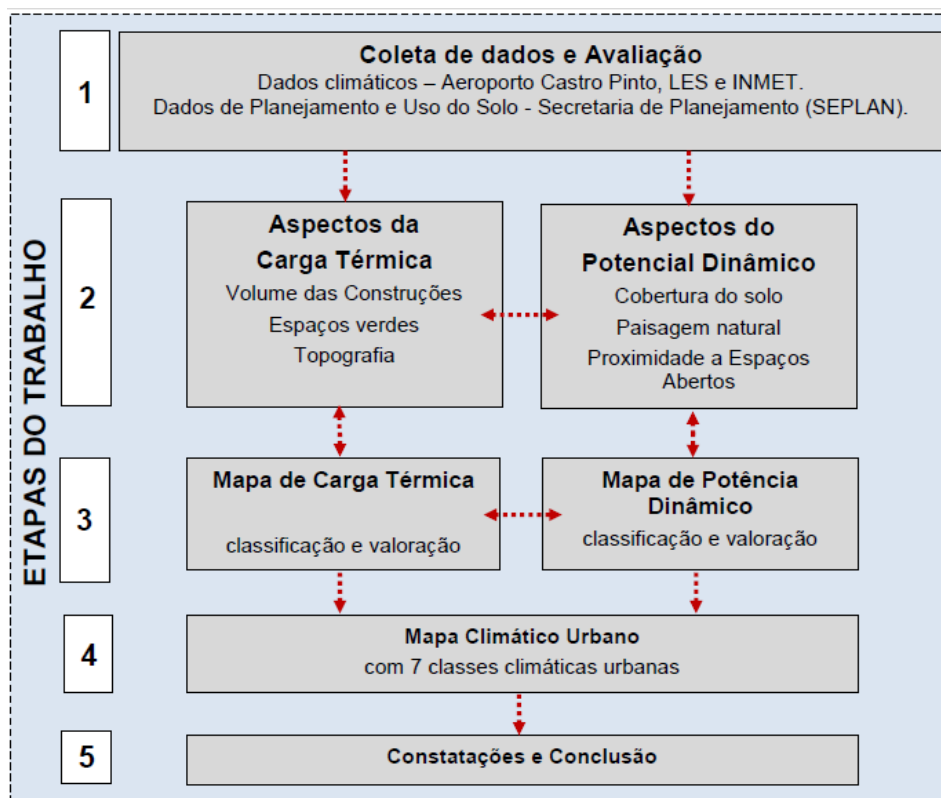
ETAPAS DO TRABALHO

1

Coleta de dados e Avaliação
Dados climáticos – Aeroporto Castro Pinto, LES e INMET.
Dados de Planejamento e Uso do Solo - Secretaria de Planejamento (SEPLAN).

2

Aspectos da Carga Térmica
Volume das Construções
Espaços verdes
Topografia

Aspectos do Potencial Dinâmico
Cobertura do solo
Paisagem natural
Proximidade a Espaços Abertos

3

Mapa de Carga Térmica
classificação e valoração

Mapa de Potência Dinâmico
classificação e valoração

4

Mapa Climático Urbano
com 7 classes climáticas urbanas

5

Constatações e Conclusão